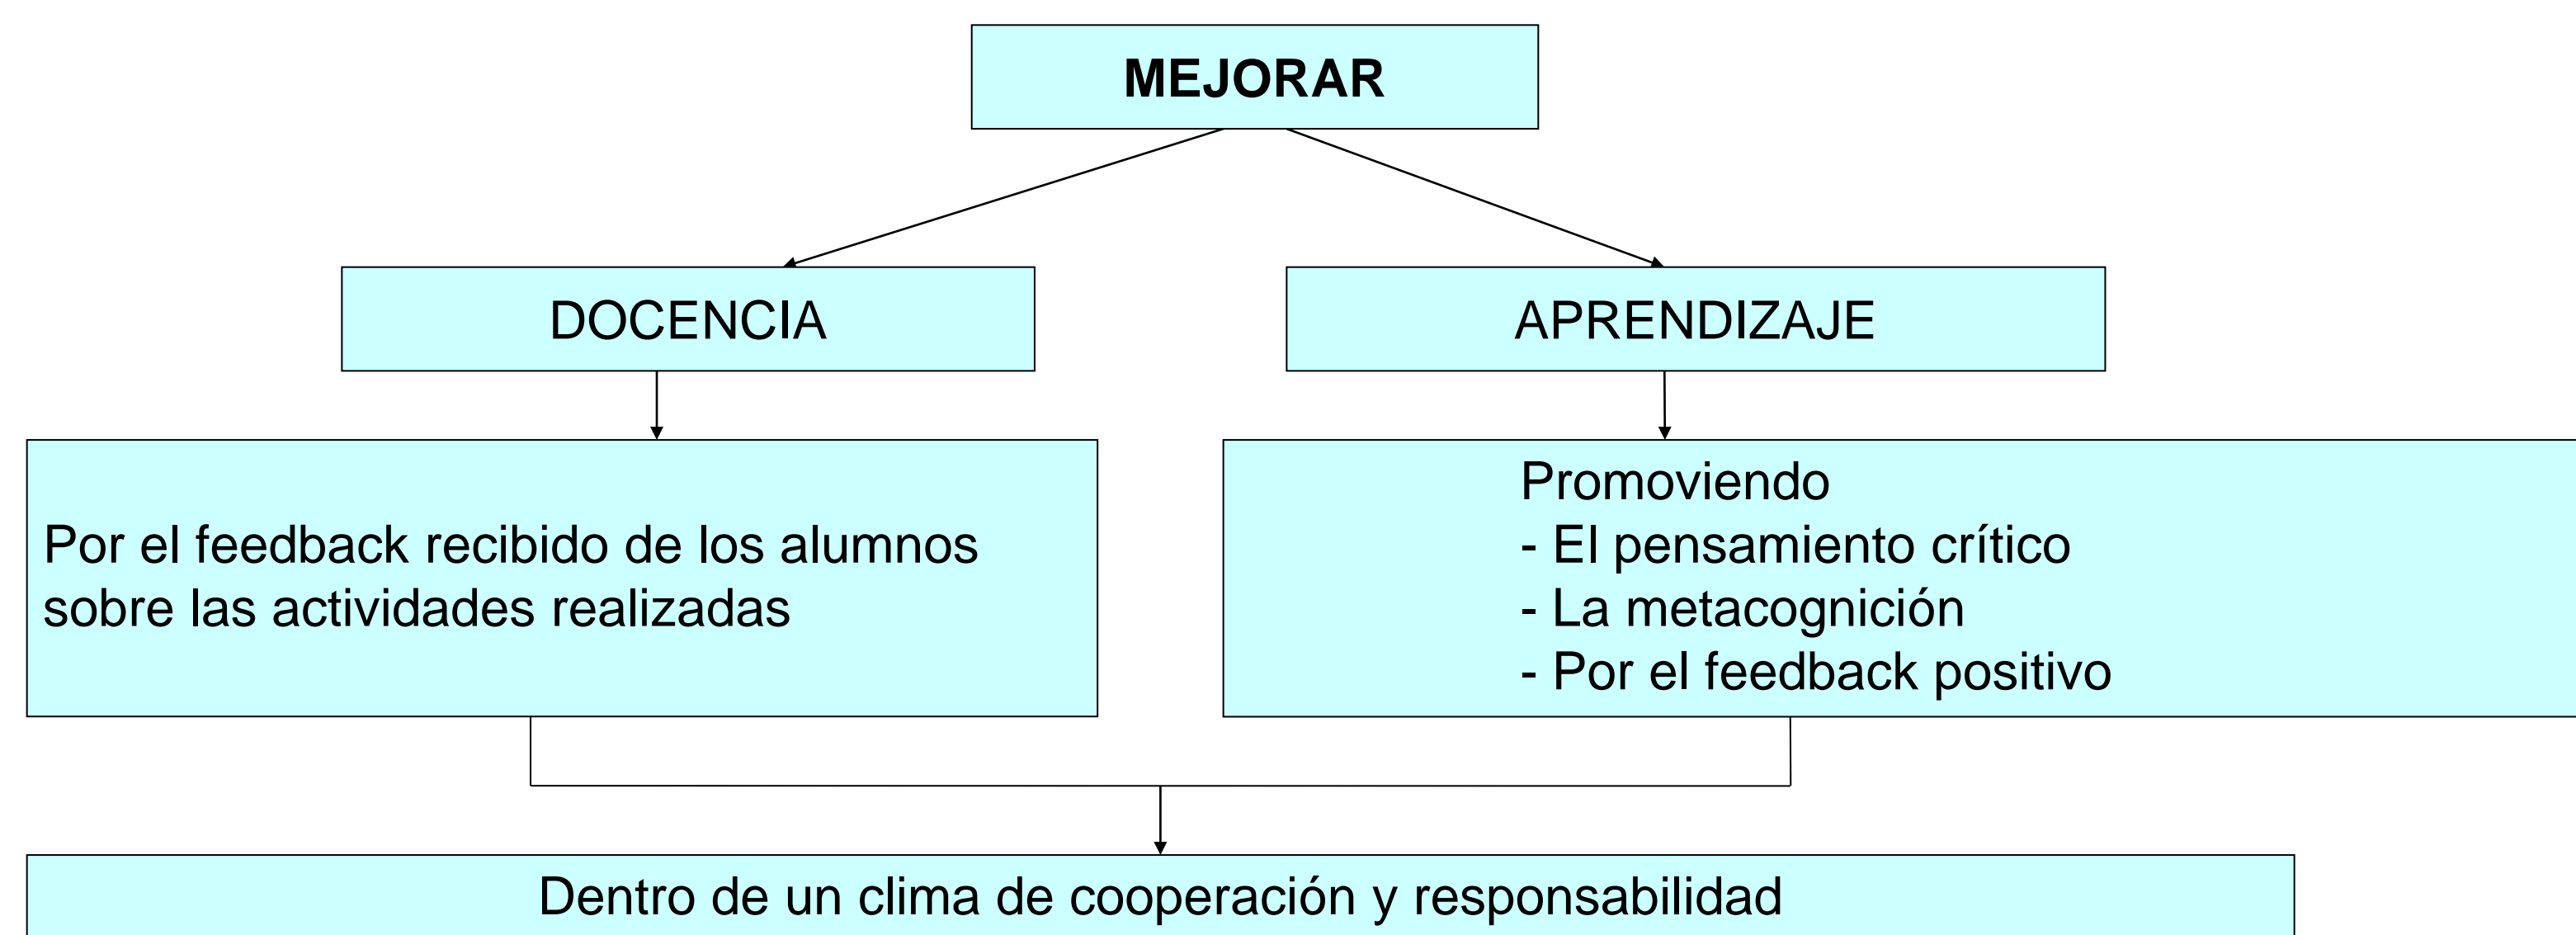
MEJORAR

DOCENCIA

APRENDIZAJE

Por el feedback recibido de los alumnos sobre las actividades realizadas

Promoviendo
- El pensamiento crítico
- La metacognición
- Por el feedback positivo

Dentro de un clima de cooperación y responsabilidad